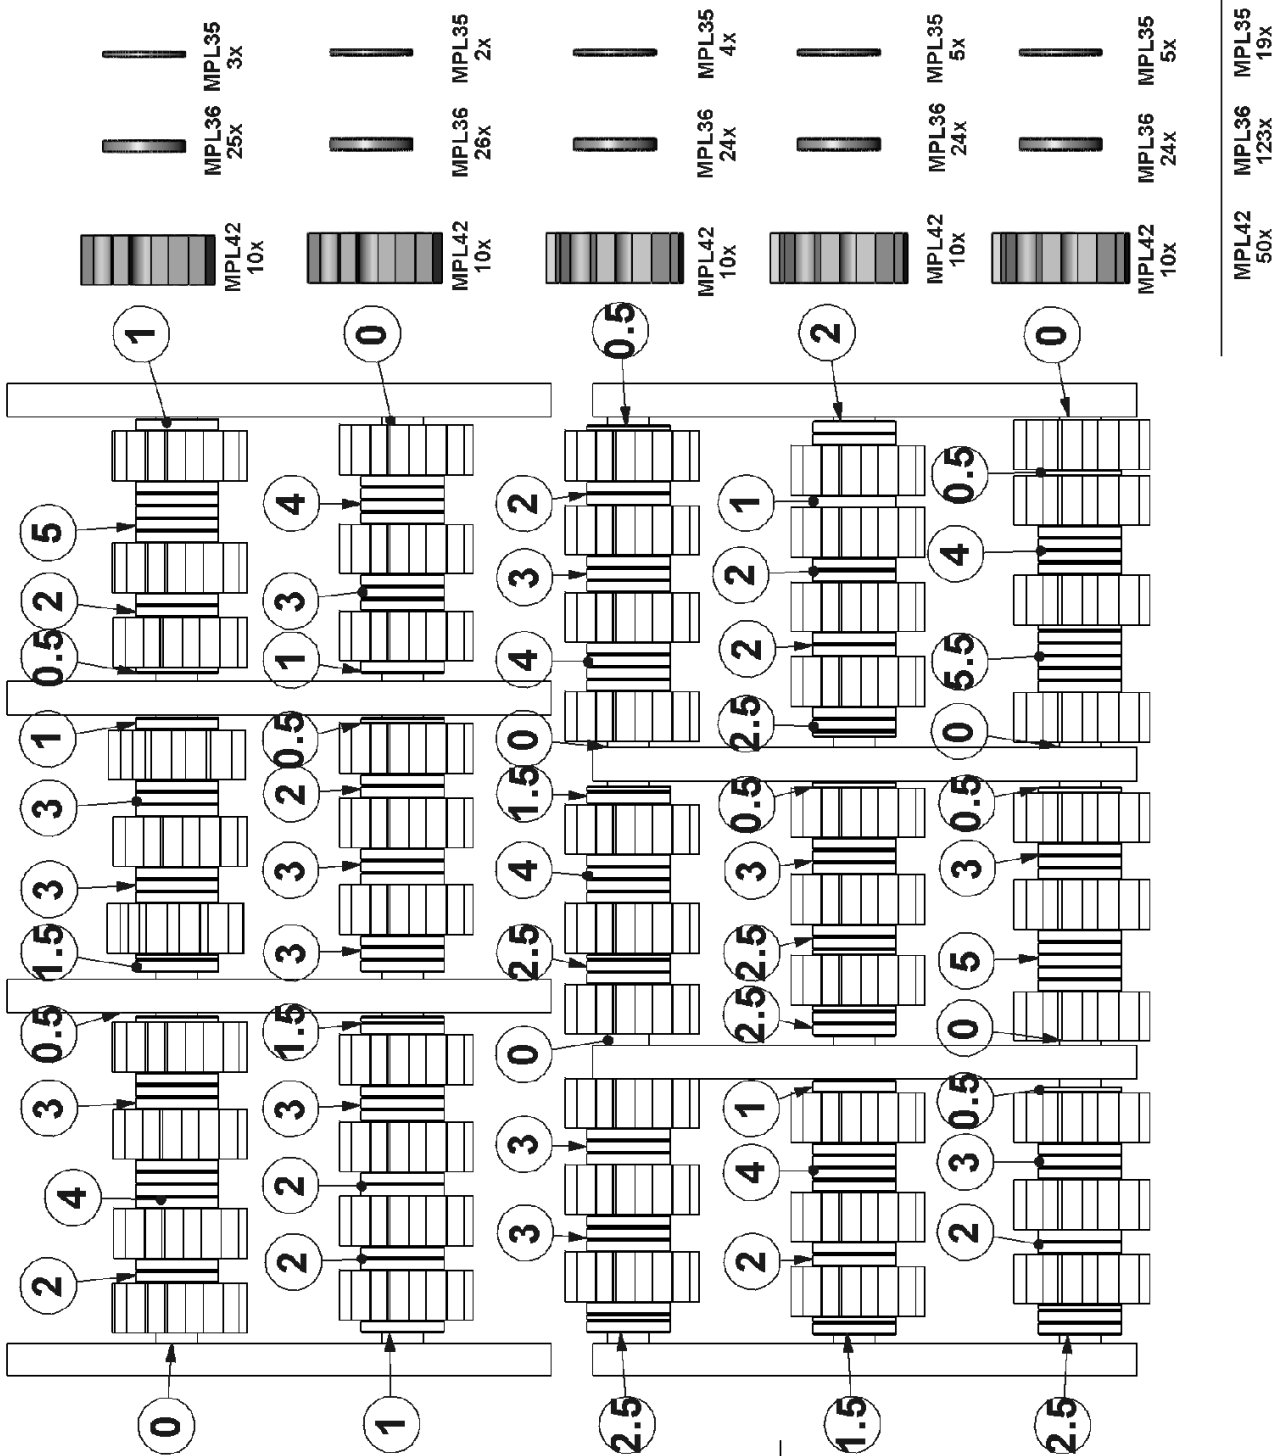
MPL35
3x

MPL36
25x

MPL42
10x

MPL35
2x

MPL36
26x

MPL42
10x

MPL35
4x

MPL36
24x

MPL42
10x

MPL35
5x

MPL36
24x

MPL42
10x

MPL35
5x

MPL36
24x

MPL42
10x

MPL35
19x

MPL36
123x

MPL42
50x

1
5
2
0.5
1
3
3
1.5
0.5
3
4
2
0

0
4
3
1
0.5
2
3
3
1.5
3
2
2
1

0.5
2
3
4
0
1.5
4
2.5
0
3
3
2.5

2
1
2
2
2.5
0.5
3
2.5
2.5
1
4
2
1.5

0
0.5
4
5.5
0
0.5
3
5
0
0.5
3
2
2.5